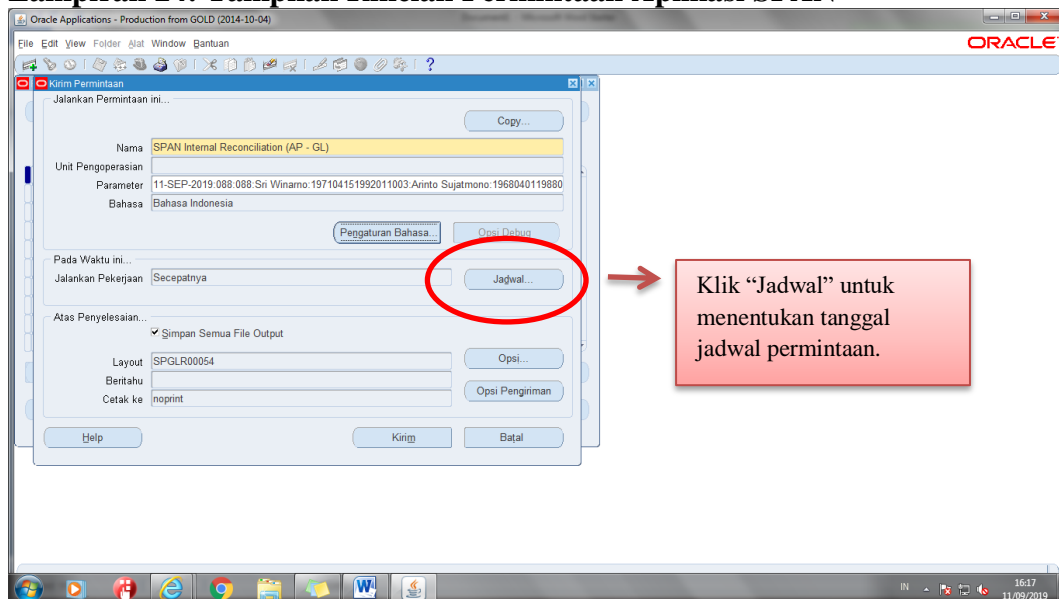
Oracle Applications - Production from GOLD (2014-10-04)

File Edit View Folder Alat Window Bantuan

ORACLE

Kirim Permintaan

Jalankan Permintaan ini...

Copy...

Nama SPAN Internal Reconciliation (AP - GL)

Unit Pengoperasian

Parameter 11-SEP-2019:088:088:Sri Winarno:197104151992011003:Arinto Sujatmono:1968040119880

Bahasa Bahasa Indonesia

Pengaturan Bahasa... Opsi Debug

Pada Waktu ini...

Jalankan Pekerjaan Secepatnya

Jadwal...

Atas Penyelesaian...

Simpan Semua File Output

Layout SPGLR00054

Opsi...

Beritahu

Cetak ke noprint

Opsi Pengiriman

Help Kirim Batal

Klik "Jadwal" untuk menentukan tanggal jadwal permintaan.

IN 16:17 11/09/2019